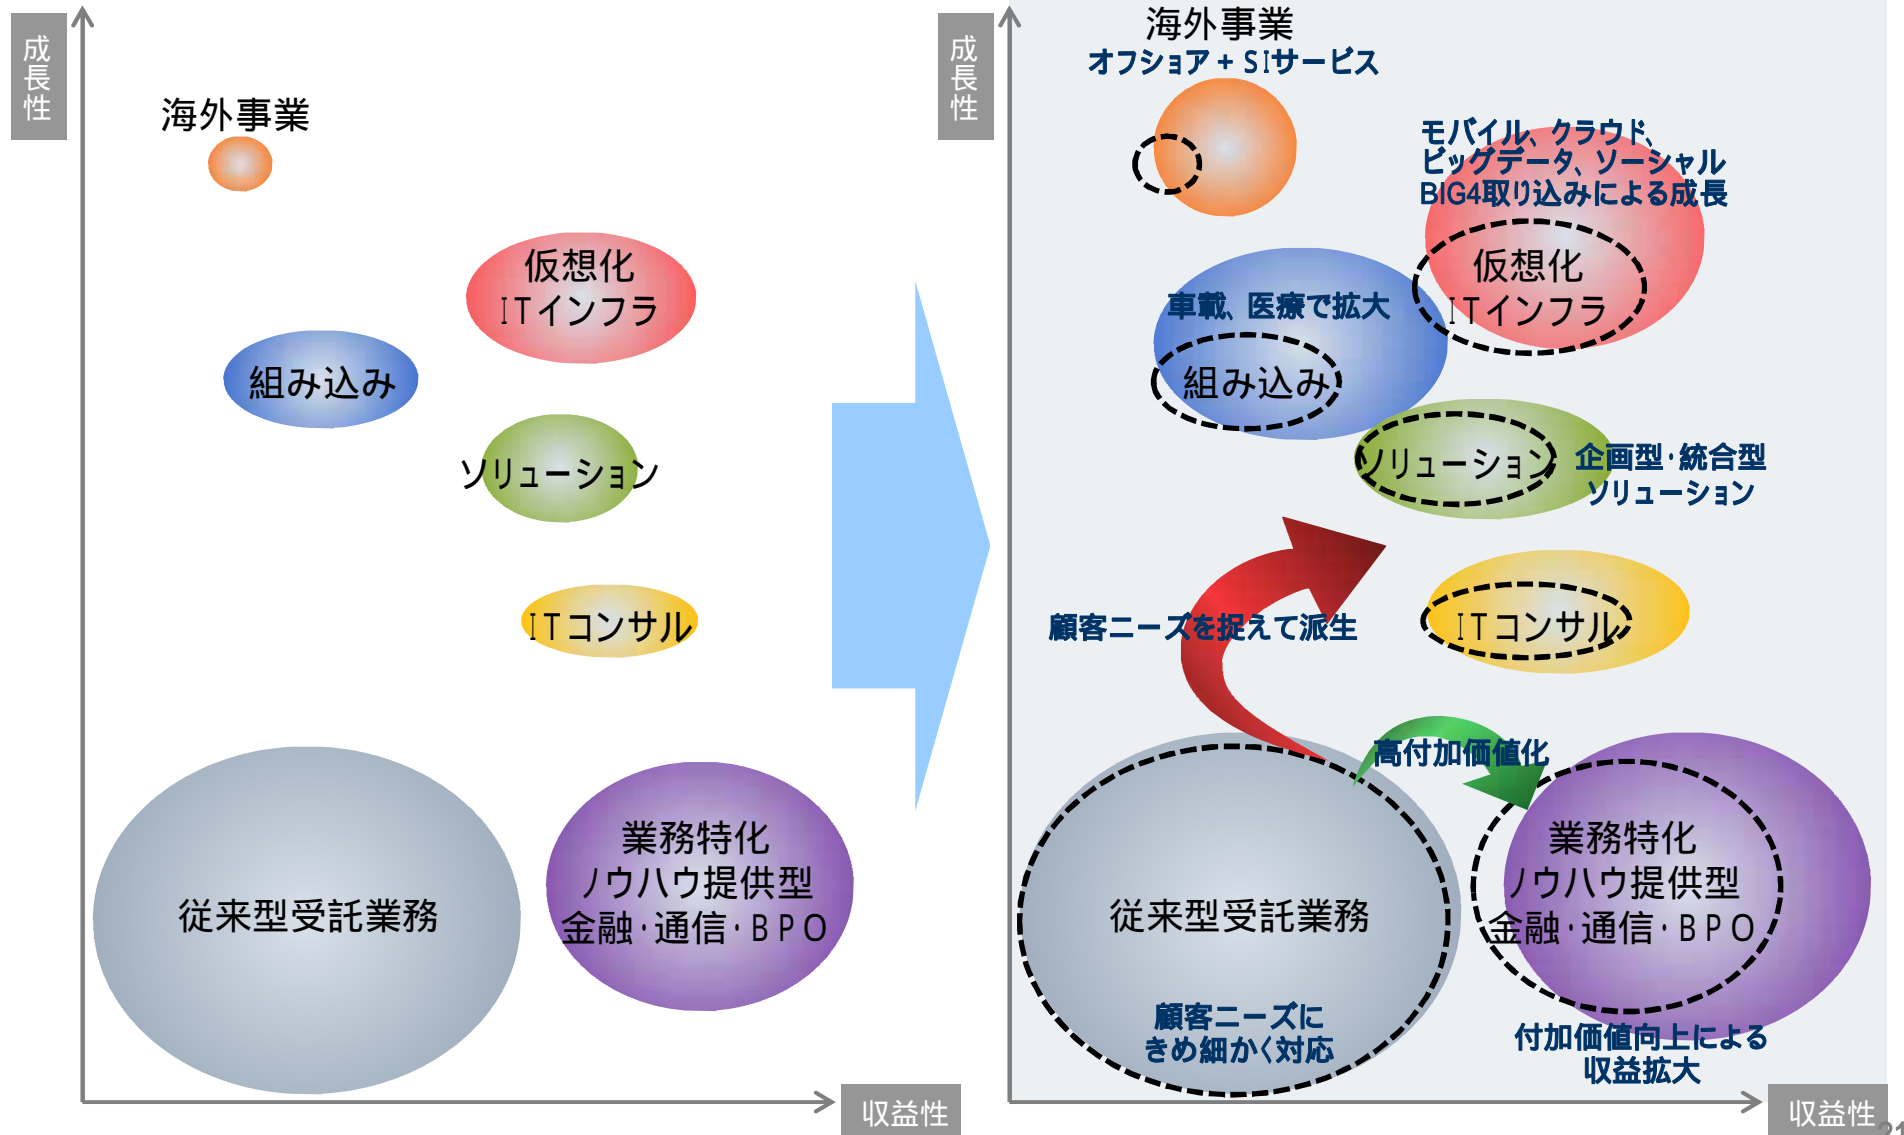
成長性

海外事業

仮想化
ITインフラ

組み込み

ソリューション

ITコンサル

従来型受託業務

業務特化
ノウハウ提供型
金融・通信・BPO

収益性

成長性

海外事業
オフショア＋SIサービス

モバイル、クラウド、
ビッグデータ、ソーシャル
BIG4取り込みによる成長

仮想化
ITインフラ

車載、医療で拡大

組み込み

ソリューション

企画型・統合型
ソリューション

顧客ニーズを捉えて派生

ITコンサル

高付加価値化

従来型受託業務

顧客ニーズに
きめ細かく対応

業務特化
ノウハウ提供型
金融・通信・BPO

付加価値向上による
収益拡大

収益性